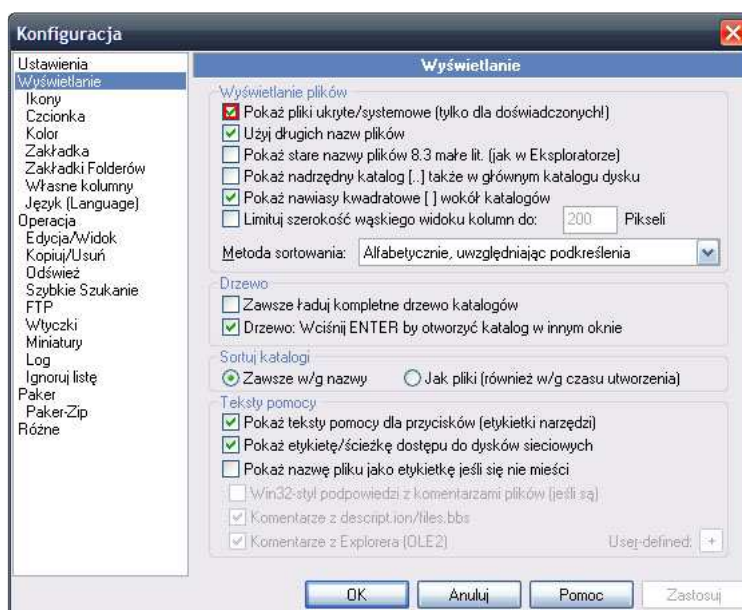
Konfiguracja

Ustawienia
Wyświetlanie
Ikony
Czcionka
Kolor
Zakładka
Zakładki Folderów
Własne kolumny
Język (Language)
Operacja
Edycja/Widok
Kopiuj/Usuń
Odśwież
Szybkie Szukanie
FTP
Wtyczki
Miniatury
Log
Ignoruj listę
Paker
Paker-Zip
Różne

Wyświetlanie

Wyświetlanie plików
Pokaż pliki ukryte/systemowe (tylko dla doświadczonych!)
Użyj długich nazw plików
Pokaż stare nazwy plików 8.3 małe lit. (jak w Eksploratorze)
Pokaż nadrzędny katalog [..] także w głównym katalogu dysku
Pokaż nawiasy kwadratowe [ ] wokół katalogów
Limituj szerokość wąskiego widoku kolumn do: 200 Pikseli
Metoda sortowania: Alfabetycznie, uwzględniając podkreślenia

Drzewo
Zawsze ładuj kompletne drzewo katalogów
Drzewo: Wciśnij ENTER by otworzyć katalog w innym oknie

Sortuj katalogi
Zawsze w/g nazwy
Jak pliki (również w/g czasu utworzenia)

Teksty pomocy
Pokaż teksty pomocy dla przycisków (etykietki narzędzi)
Pokaż etykietę/ścieżkę dostępu do dysków sieciowych
Pokaż nazwę pliku jako etykietkę jeśli się nie mieści
Win32-styl podpowiedzi z komentarzami plików (jeśli są)
Komentarze z descript.ion/files.bbs
Komentarze z Explorera (OLE2)
User-defined: +

OK
Anuluj
Pomoc
Zastosuj